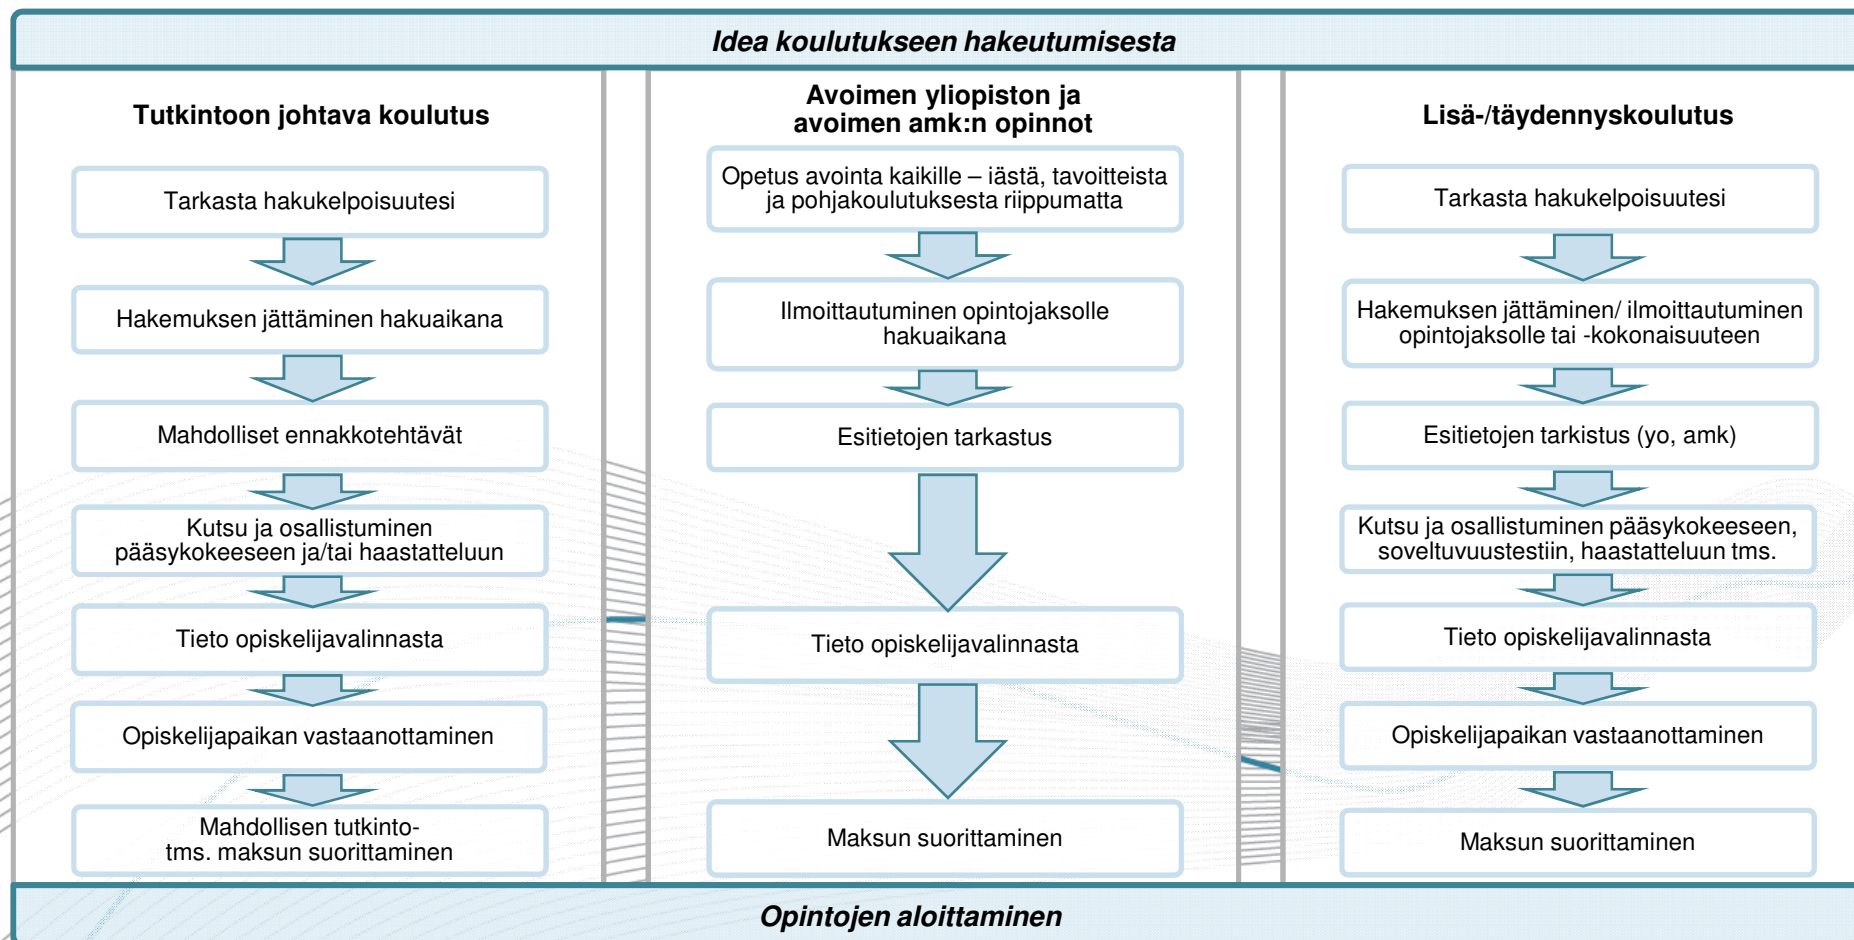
Idea koulutukseen hakeutumisesta

Tutkintoon johtava koulutus

Tarkasta hakukelpoisuutesi

Hakemuksen jättäminen hakuaikana

Mahdolliset ennakkotehtävät

Kutsu ja osallistuminen pääsykokeeseen ja/tai haastatteluun

Tieto opiskelijavalinnasta

Opiskelijapaikan vastaanottaminen

Mahdollisen tutkinto- tms. maksun suorittaminen

Avoimen yliopiston ja avoimen amk:n opinnot

Opetus avointa kaikille – iästä, tavoitteista ja pohjakoulutuksesta riippumatta

Ilmoittautuminen opintojaksolle hakuaikana

Esitietojen tarkastus

Tieto opiskelijavalinnasta

Maksun suorittaminen

Lisä-/täydennyskoulutus

Tarkasta hakukelpoisuutesi

Hakemuksen jättäminen/ ilmoittautuminen opintojaksolle tai -kokonaisuuteen

Esitietojen tarkistus (yo, amk)

Kutsu ja osallistuminen pääsykokeeseen, soveltuvuustestiin, haastatteluun tms.

Tieto opiskelijavalinnasta

Opiskelijapaikan vastaanottaminen

Maksun suorittaminen

Opintojen aloittaminen